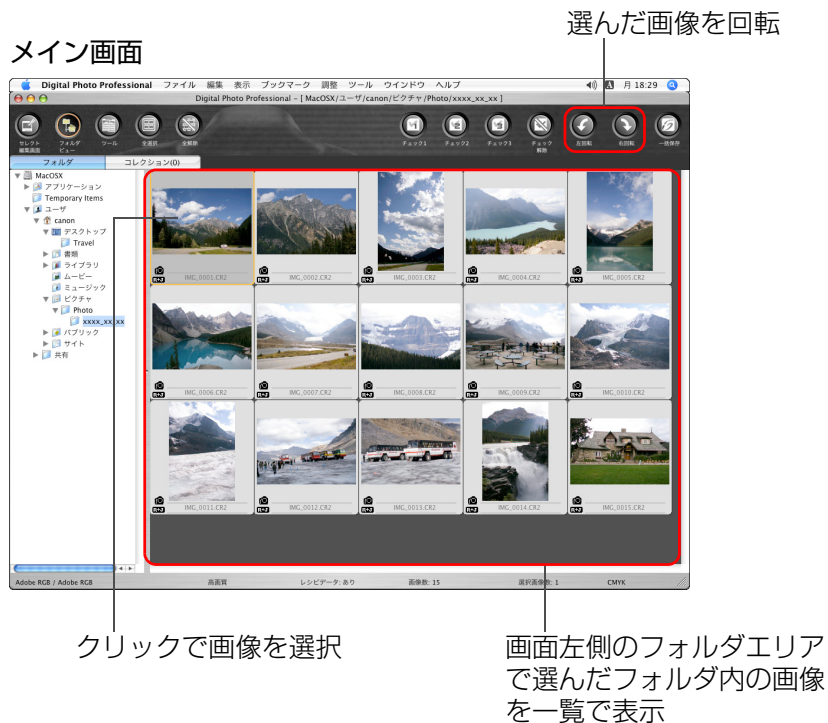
メイン画面

選んだ画像を回転

Digital Photo Professional ファイル 編集 表示 ブックマーク 調整 ツール ウインドウ ヘルプ 月 18:29

Digital Photo Professional - [ MacOSX/ユーザ/canon/ピクチャ/Photo/xxxx_xx_xx ]

セレクト編集画面 フォルダビュー ツール 全選択 全解除 チェック1 チェック2 チェック3 チェック解除 左回転 右回転 一括保存

フォルダ コレクション(0)

MacOSX
アプリケーション
Temporary Items
ユーザ
canon
デスクトップ
Travel
書類
ライブラリ
ムービー
ミュージック
ピクチャ
Photo
xxxx_xx_xx
パブリック
サイト
共有

IMG_0001.CR2 IMG_0002.CR2 IMG_0003.CR2 IMG_0004.CR2 IMG_0005.CR2
IMG_0006.CR2 IMG_0007.CR2 IMG_0008.CR2 IMG_0009.CR2 IMG_0010.CR2
IMG_0011.CR2 IMG_0012.CR2 IMG_0013.CR2 IMG_0014.CR2 IMG_0015.CR2

Adobe RGB / Adobe RGB 高画質 レシピデータ: あり 画像数: 15 選択画像数: 1 CMYK

クリックで画像を選択

画面左側のフォルダエリアで選んだフォルダ内の画像を一覧で表示